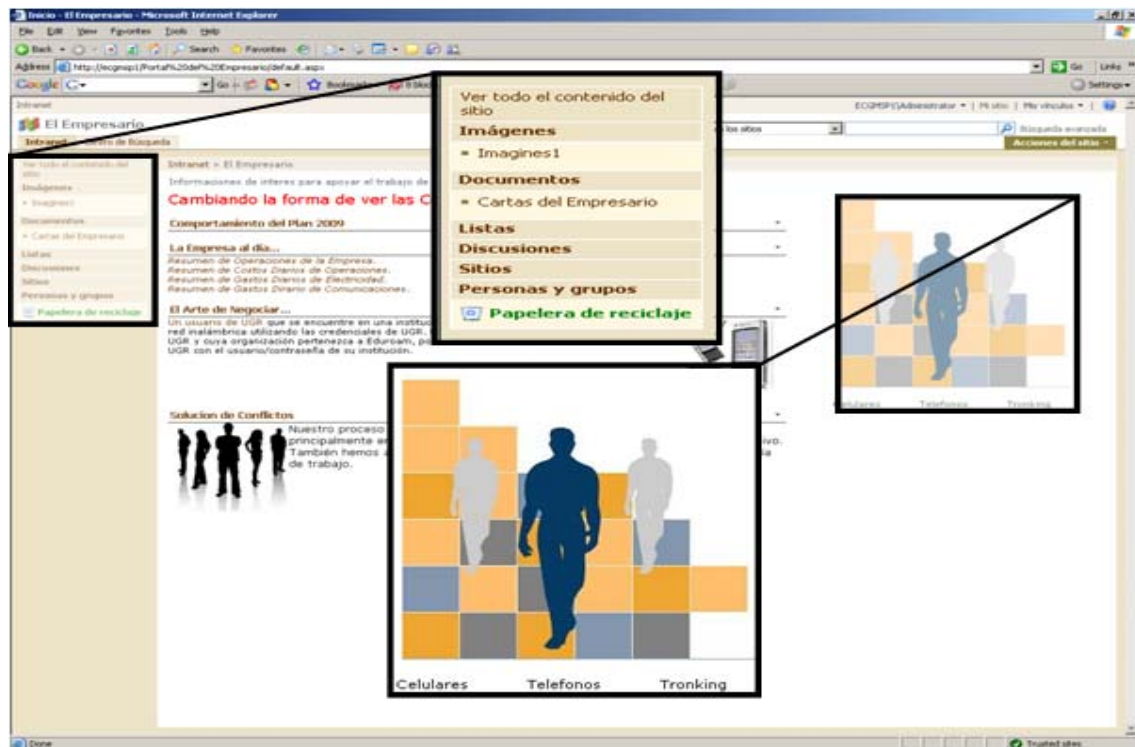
Inicio - El Empresario - Microsoft Internet Explorer

File Edit View Favorites Tools Help

Back Search Favorites

Address http://ecgmsp1/Portal%20de%20Empresario/default.aspx

Go Links

Google G- Go Bookmarks Settings

Intranet

ECGMSP1\Administrator | Mi sitio | Mis vínculos

El Empresario

Intranet Centro de Búsqueda

los sitios

Búsqueda avanzada

Acciones del sitio

Ver todo el contenido del sitio
Imágenes
Imagines1
Documentos
Cartas del Empresario
Listas
Discusiones
Sitios
Personas y grupos
Papelera de reciclaje

Intranet > El Empresario

Informaciones de interes para apoyar el trabajo de

Cambiando la forma de ver las C

Comportamiento del Plan 2009

La Empresa al dia...
Resumen de Operaciones de la Empresa.
Resumen de Costos Diarios de Operaciones.
Resumen de Gastos Diarios de Electricidad.
Resumen de Gastos Diario de Comunicaciones.

El Arte de Negociar...
Un usuario de UGR que se encuentre en una institu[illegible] red inalámbrica utilizando las credenciales de UGR. UGR y cuya organización pertenezca a Eduroam, po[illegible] UGR con el usuario/contraseña de su institución.

Solucion de Conflictos
Nuestro proceso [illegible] principalmente e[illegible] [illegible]ivo. También hemos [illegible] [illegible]a de trabajo.

Ver todo el contenido del sitio
Imágenes
Imagines1
Documentos
Cartas del Empresario
Listas
Discusiones
Sitios
Personas y grupos
Papelera de reciclaje

Celulares Telefonos Tronking

Celulares Telefonos Tronking

Done

Trusted sites